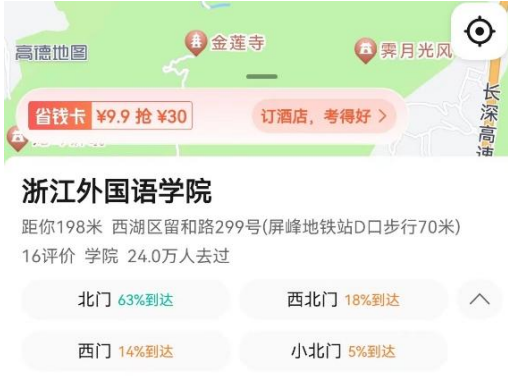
高德地图
金莲寺
霁月光风
长深高速
省钱卡 ¥9.9 抢 ¥30
订酒店，考得好 >

浙江外国语学院
距你198米 西湖区留和路299号(屏峰地铁站D口步行70米)
16评价 学院 24.0万人去过

北门 63%到达
西北门 18%到达
西门 14%到达
小北门 5%到达